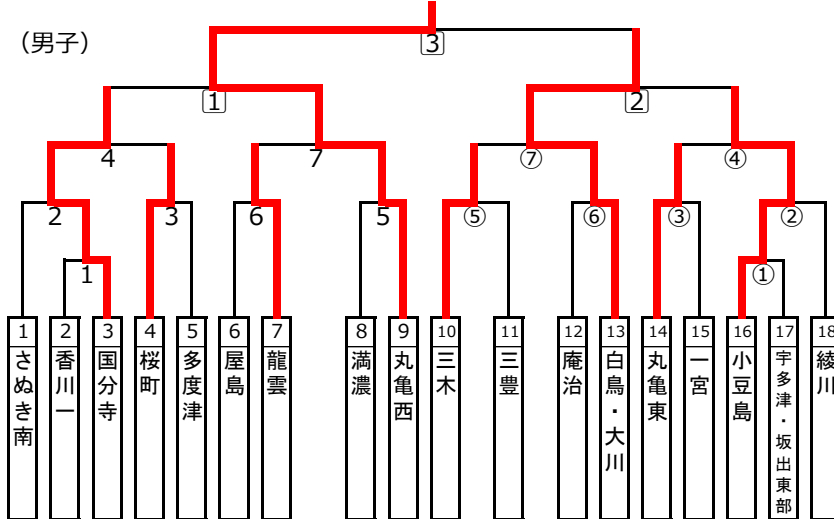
（男子）

3

1

2

4

7

⑦

④

2

3

6

5

⑤

⑥

③

②

1

①

1 さぬき南

2 香川一

3 国分寺

4 桜町

5 多度津

6 屋島

7 龍雲

8 満濃

9 丸亀西

10 三木

11 三豊

12 庵治

13 白鳥・大川

14 丸亀東

15 一宮

16 小豆島

17 宇多津・坂出東部

18 綾川